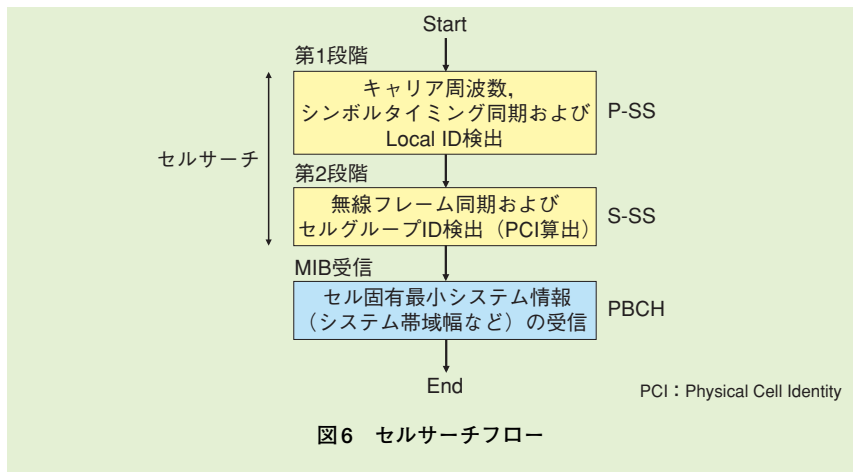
Start

第1段階

キャリア周波数,
シンボルタイミング同期および
Local ID検出

P-SS

セルサーチ

第2段階

無線フレーム同期および
セルグループID検出（PCI算出）

S-SS

MIB受信

セル固有最小システム情報
（システム帯域幅など）の受信

PBCH

End

PCI：Physical Cell Identity

図6　セルサーチフロー